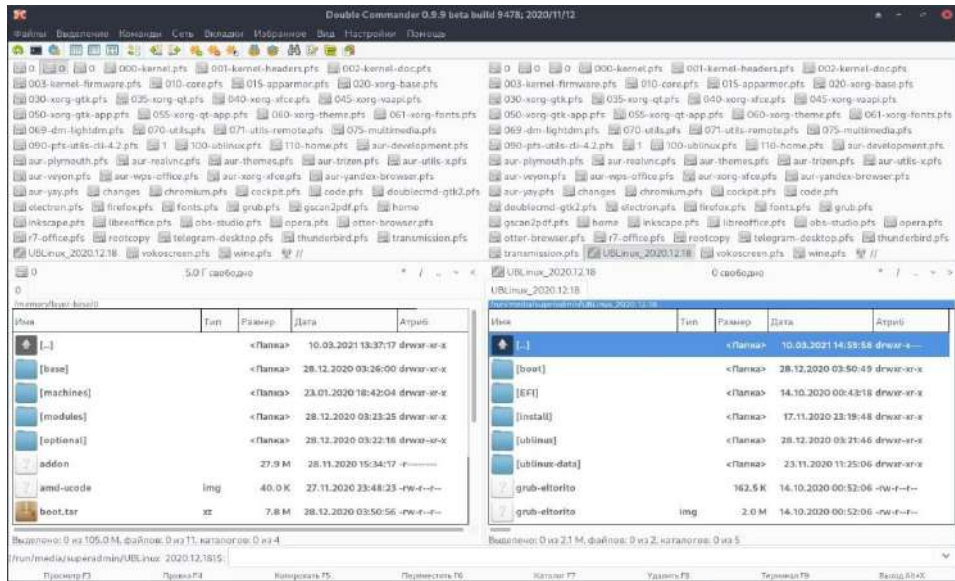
Double Commander 0.9.9 beta build 9478; 2020/11/12

Файлы Выделение Команды Сеть Вкладки Избранное Вид Настройки Помощь

0 0 0 000-kernel.pfs 001-kernel-headers.pfs 002-kernel-doc.pfs 003-kernel-firmware.pfs 010-core.pfs 015-apparmor.pfs 020-xorg-base.pfs 030-xorg-gtk.pfs 035-xorg-qt.pfs 040-xorg-xfce.pfs 045-xorg-vaapi.pfs 050-xorg-gtk-app.pfs 055-xorg-qt-app.pfs 060-xorg-theme.pfs 061-xorg-fonts.pfs 069-dm-lightdm.pfs 070-utils.pfs 071-utils-remote.pfs 075-multimedia.pfs 090-pfs-utils-cli-4.2.pfs 1 100-ublinux.pfs 110-home.pfs aur-development.pfs aur-plymouth.pfs aur-realvnc.pfs aur-themes.pfs aur-trizen.pfs aur-utils-x.pfs aur-veyon.pfs aur-wps-office.pfs aur-xorg-xfce.pfs aur-yandex-browser.pfs aur-yay.pfs changes chromium.pfs cockpit.pfs code.pfs doublecmd-gtk2.pfs electron.pfs firefox.pfs fonts.pfs grub.pfs gscan2pdf.pfs home inkscape.pfs libreoffice.pfs obs-studio.pfs opera.pfs otter-browser.pfs r7-office.pfs rootcopy telegram-desktop.pfs thunderbird.pfs transmission.pfs UBLinux_2020.12.18 vokoscreen.pfs wine.pfs //

0 0 0 000-kernel.pfs 001-kernel-headers.pfs 002-kernel-doc.pfs 003-kernel-firmware.pfs 010-core.pfs 015-apparmor.pfs 020-xorg-base.pfs 030-xorg-gtk.pfs 035-xorg-qt.pfs 040-xorg-xfce.pfs 045-xorg-vaapi.pfs 050-xorg-gtk-app.pfs 055-xorg-qt-app.pfs 060-xorg-theme.pfs 061-xorg-fonts.pfs 069-dm-lightdm.pfs 070-utils.pfs 071-utils-remote.pfs 075-multimedia.pfs 090-pfs-utils-cli-4.2.pfs 1 100-ublinux.pfs 110-home.pfs aur-development.pfs aur-plymouth.pfs aur-realvnc.pfs aur-themes.pfs aur-trizen.pfs aur-utils-x.pfs aur-veyon.pfs aur-wps-office.pfs aur-xorg-xfce.pfs aur-yandex-browser.pfs aur-yay.pfs changes chromium.pfs cockpit.pfs code.pfs doublecmd-gtk2.pfs electron.pfs firefox.pfs fonts.pfs grub.pfs gscan2pdf.pfs home inkscape.pfs libreoffice.pfs obs-studio.pfs opera.pfs otter-browser.pfs r7-office.pfs rootcopy telegram-desktop.pfs thunderbird.pfs transmission.pfs UBLinux_2020.12.18 UBLinux_2020.12.18 vokoscreen.pfs wine.pfs //

0 5.0 Г свободно * / .. > <
0
/memory/layer-base/0

| Имя | Тип | Размер | Дата | Атриб |
|---|---|---|---|---|
| [..] | | <Папка> | 10.03.2021 13:37:17 | drwxr-xr-x |
| [base] | | <Папка> | 28.12.2020 03:26:00 | drwxr-xr-x |
| [machines] | | <Папка> | 23.01.2020 18:42:04 | drwxr-xr-x |
| [modules] | | <Папка> | 28.12.2020 03:23:25 | drwxr-xr-x |
| [optional] | | <Папка> | 28.12.2020 03:22:18 | drwxr-xr-x |
| addon | | 27.9 M | 28.11.2020 15:34:17 | -r-------- |
| amd-ucode | img | 40.0 K | 27.11.2020 23:48:23 | -rw-r--r-- |
| boot | tar | 7.8 M | 28.12.2020 03:50:56 | -rw-r--r-- |

Выделено: 0 из 105.0 M, файлов: 0 из 11, каталогов: 0 из 4

UBLinux_2020.12.18 0 свободно * / .. > <
UBLinux_2020.12.18
/run/media/superadmin/UBLinux_2020.12.18

| Имя | Тип | Размер | Дата | Атриб |
|---|---|---|---|---|
| [..] | | <Папка> | 10.03.2021 14:59:58 | drwxr-x--- |
| [boot] | | <Папка> | 28.12.2020 03:50:49 | drwxr-xr-x |
| [EFI] | | <Папка> | 14.10.2020 00:43:18 | drwxr-xr-x |
| [install] | | <Папка> | 17.11.2020 23:19:48 | drwxr-xr-x |
| [ublinux] | | <Папка> | 28.12.2020 03:21:46 | drwxr-xr-x |
| [ublinux-data] | | <Папка> | 23.11.2020 11:25:06 | drwxr-xr-x |
| grub-eltorito | | 162.5 K | 14.10.2020 00:52:06 | -rw-r--r-- |
| grub-eltorito | img | 2.0 M | 14.10.2020 00:52:06 | -rw-r--r-- |

Выделено: 0 из 2.1 M, файлов: 0 из 2, каталогов: 0 из 5

/run/media/superadmin/UBLinux_2020.12.18$

Просмотр F3 Правка F4 Копировать F5 Переместить F6 Каталог F7 Удалить F8 Терминал F9 Выход Alt+X